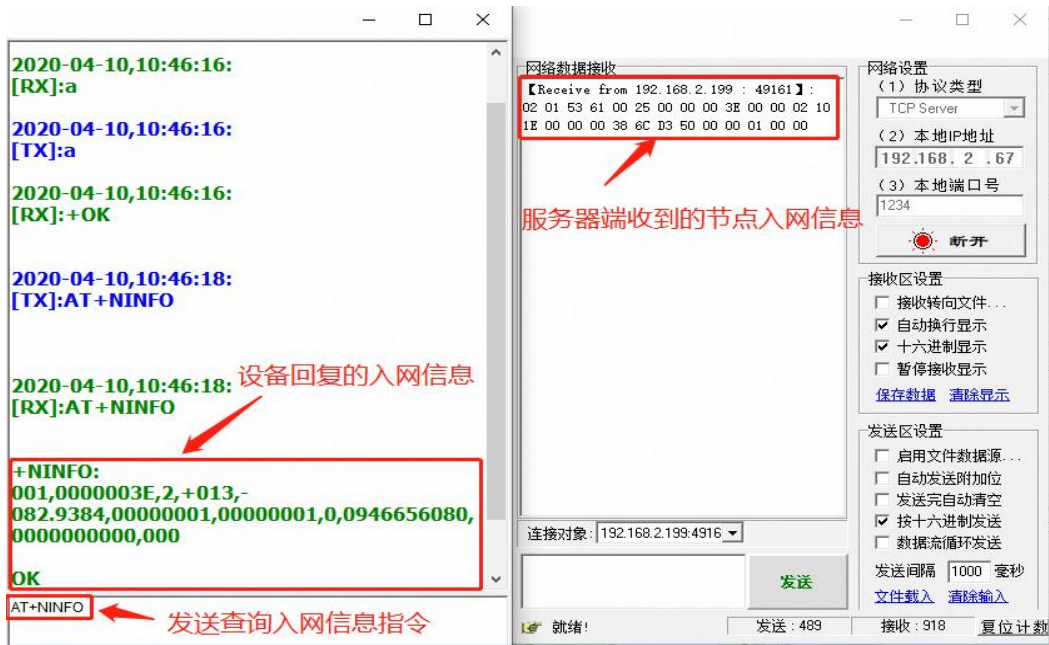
2020-04-10,10:46:16:
[RX]:a

2020-04-10,10:46:16:
[TX]:a

2020-04-10,10:46:16:
[RX]:+OK

2020-04-10,10:46:18:
[TX]:AT+NINFO

2020-04-10,10:46:18:
[RX]:AT+NINFO

设备回复的入网信息

+NINFO:
001,0000003E,2,+013,-082.9384,00000001,00000001,0,0946656080,0000000000,000

OK

AT+NINFO

发送查询入网信息指令

网络数据接收
【Receive from 192.168.2.199 : 49161】:
02 01 53 61 00 25 00 00 00 3E 00 00 02 10 1E 00 00 00 38 6C D3 50 00 00 01 00 00

服务器端收到的节点入网信息

网络设置
(1) 协议类型
TCP Server
(2) 本地IP地址
192.168. 2 .67
(3) 本地端口号
1234
断开

接收区设置
接收转向文件...
自动换行显示
十六进制显示
暂停接收显示
保存数据 清除显示

发送区设置
启用文件数据源...
自动发送附加位
发送完自动清空
按十六进制发送
数据流循环发送
发送间隔 1000 毫秒
文件载入 清除输入

连接对象: 192.168.2.199:4916
发送

就绪!
发送 : 489
接收 : 918
复位计数